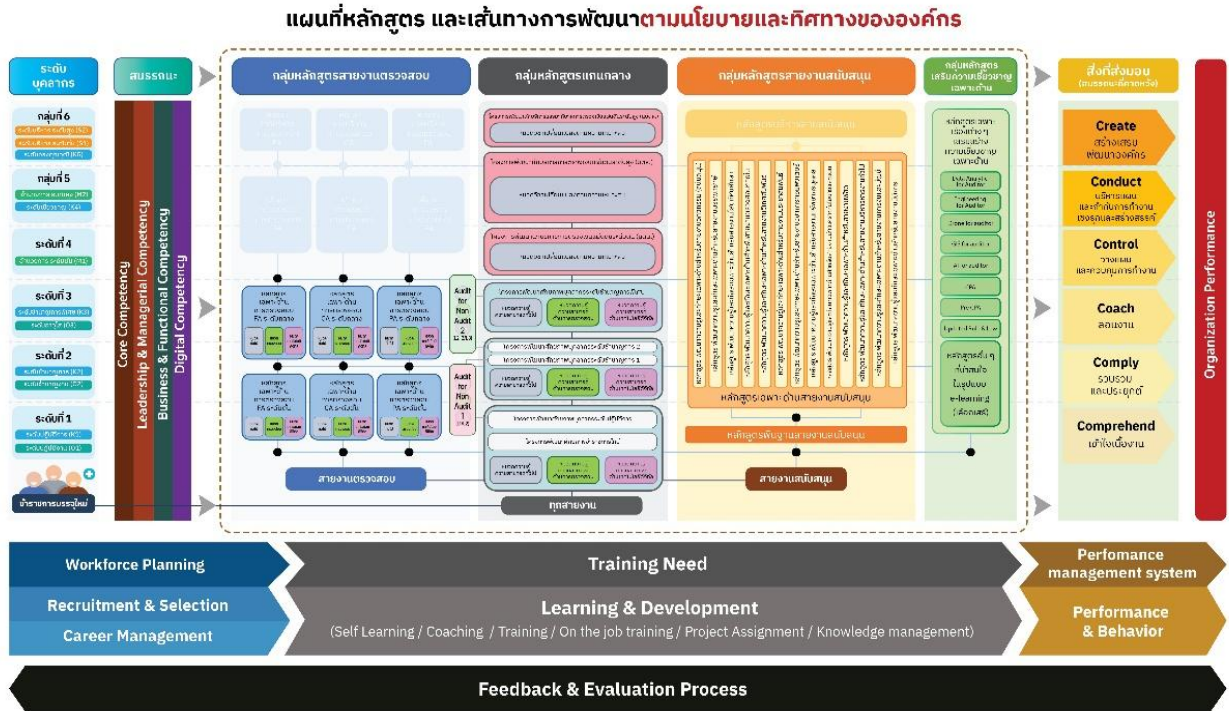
แผนที่หลักสูตร และเส้นทางการพัฒนาตามนโยบายและทิศทางขององค์กร

ระดับบุคลากร

สมรรถนะ

กลุ่มหลักสูตรสายงานตรวจสอบ

กลุ่มหลักสูตรแกนกลาง

กลุ่มหลักสูตรสายงานสนับสนุน

กลุ่มหลักสูตรเสริมความเชี่ยวชาญเฉพาะด้าน

สิ่งที่ส่งมอบ

กลุ่มที่ 6

กลุ่มที่ 5

ระดับที่ 4

ระดับที่ 3

ระดับที่ 2

ระดับที่ 1

ข้าราชการบรรจุใหม่

Core Competency

Leadership & Managerial Competency

Business & Functional Competency

Digital Competency

Audit for Non Audit 2

Audit for Non Audit 1

หลักสูตรเฉพาะด้านสายงานสนับสนุน

หลักสูตรพัฒนาสายงานสนับสนุน

สายงานตรวจสอบ

ทุกสายงาน

สายงานสนับสนุน

Create
สร้างเสริมพัฒนาองค์กร

Conduct
บริหารแผนและกำกับการทำงานเชิงรุกและสร้างสรรค์

Control
วางแผนและควบคุมการทำงาน

Coach
สอนงาน

Comply
รวบรวมและประยุกต์

Comprehend
เข้าใจเนื้องาน

Organization Performance

Workforce Planning

Training Need

Perfomance management system

Recruitment & Selection

Career Management

Learning & Development

(Self Learning / Coaching / Training / On the job training / Project Assignment / Knowledge management)

Performance & Behavior

Feedback & Evaluation Process